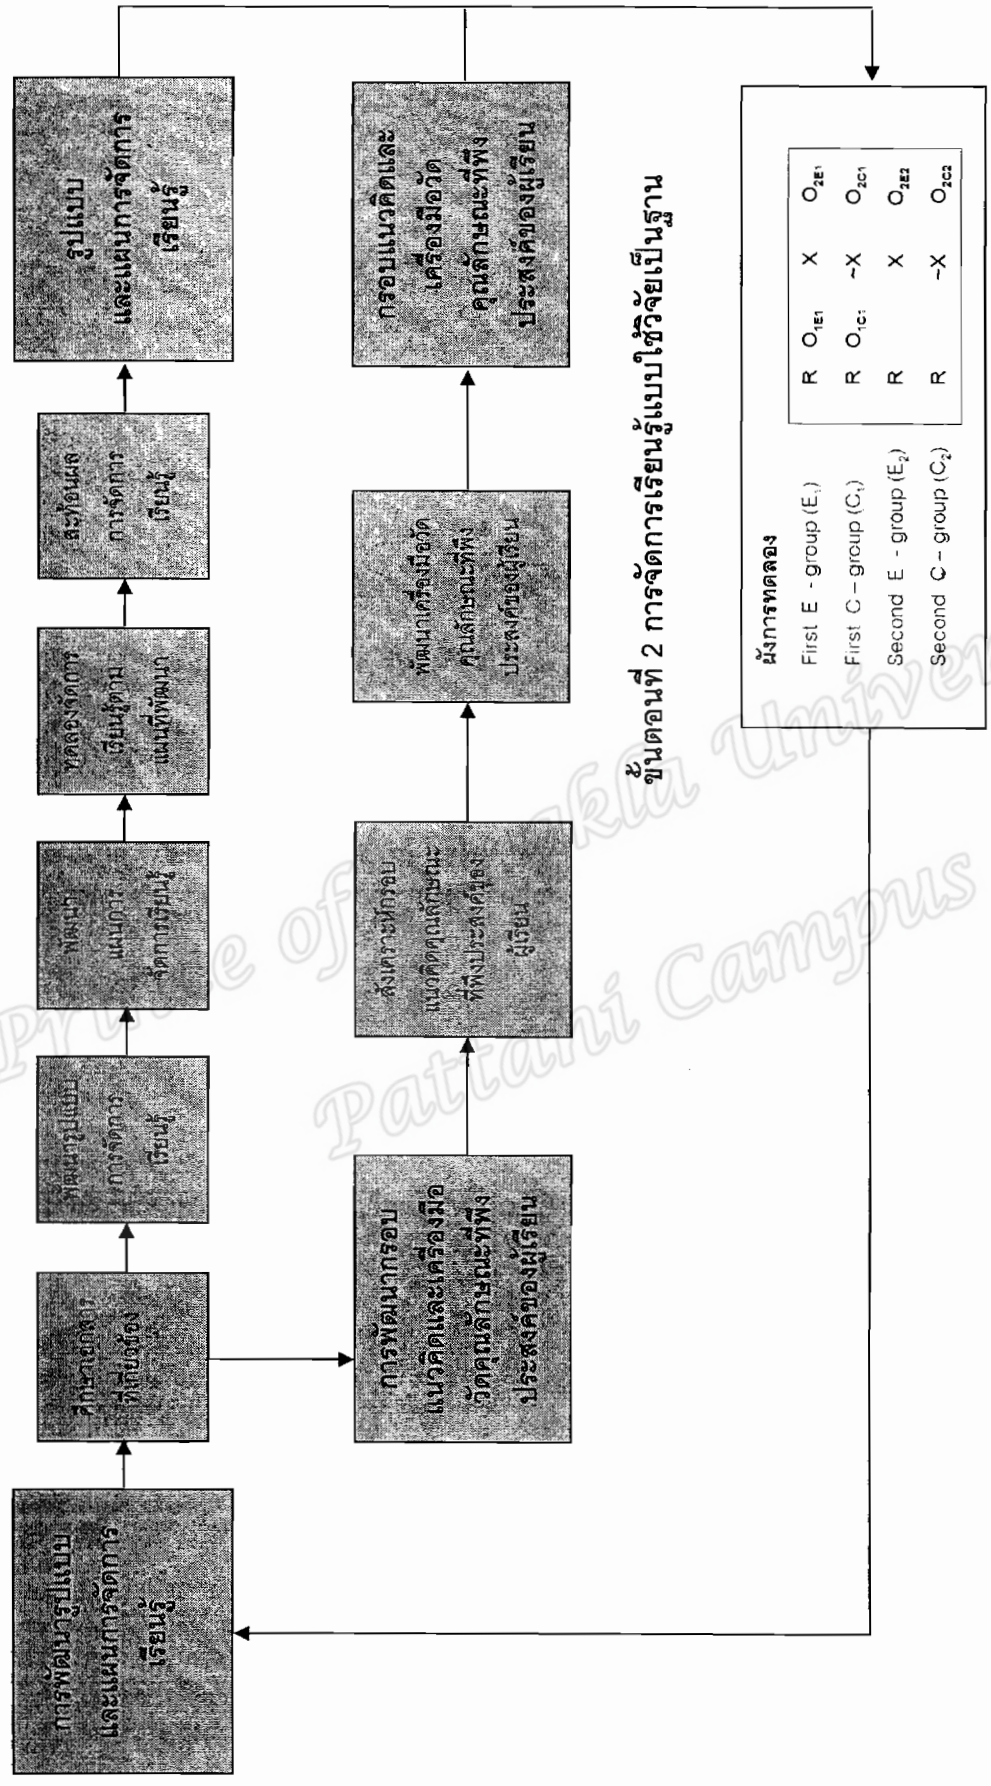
ขั้นตอนที่ 2 การจัดการเรียนรู้แบบใช้วิจัยเป็นฐาน

การพัฒนารูปแบบและแผนการจัดการเรียนรู้

ศึกษาข้อมูลพื้นฐานที่เกี่ยวข้อง

พัฒนารูปแบบการจัดการเรียนรู้

พัฒนาแผนการจัดการเรียนรู้

ทดลองจัดการเรียนรู้ตามแผนที่พัฒนา

สะท้อนผลการจัดการเรียนรู้

รูปแบบและแผนการจัดการเรียนรู้

การพัฒนากรอบแนวคิดและเครื่องมือวัดคุณลักษณะที่พึงประสงค์ของผู้เรียน

สังเคราะห์กรอบแนวคิดคุณลักษณะที่พึงประสงค์ของผู้เรียน

พัฒนาเครื่องมือวัดคุณลักษณะที่พึงประสงค์ของผู้เรียน

กรอบแนวคิดและเครื่องมือวัดคุณลักษณะที่พึงประสงค์ของผู้เรียน

ผังการทดลอง

| | | | | |
|---|---|---|---|---|
| First E - group ($E_1$) | R | $O_{1E1}$ | X | $O_{2E1}$ |
| First C - group ($C_1$) | R | $O_{1C1}$ | ~X | $O_{2C1}$ |
| Second E - group ($E_2$) | R | | X | $O_{2E2}$ |
| Second C - group ($C_2$) | R | | ~X | $O_{2C2}$ |

Prince of Songkla University Pattani Campus